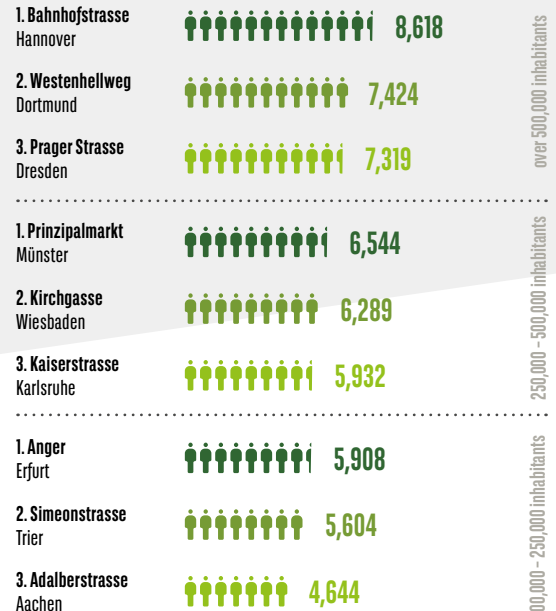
1. Bahnhofstrasse
Hannover
8,618

2. Westenhellweg
Dortmund
7,424

3. Prager Strasse
Dresden
7,319

over 500,000 inhabitants

1. Prinzipalmarkt
Münster
6,544

2. Kirchgasse
Wiesbaden
6,289

3. Kaiserstrasse
Karlsruhe
5,932

250,000 – 500,000 inhabitants

1. Anger
Erfurt
5,908

2. Simeonstrasse
Trier
5,604

3. Adalberstrasse
Aachen
4,644

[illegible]00,000 – 250,000 inhabitants